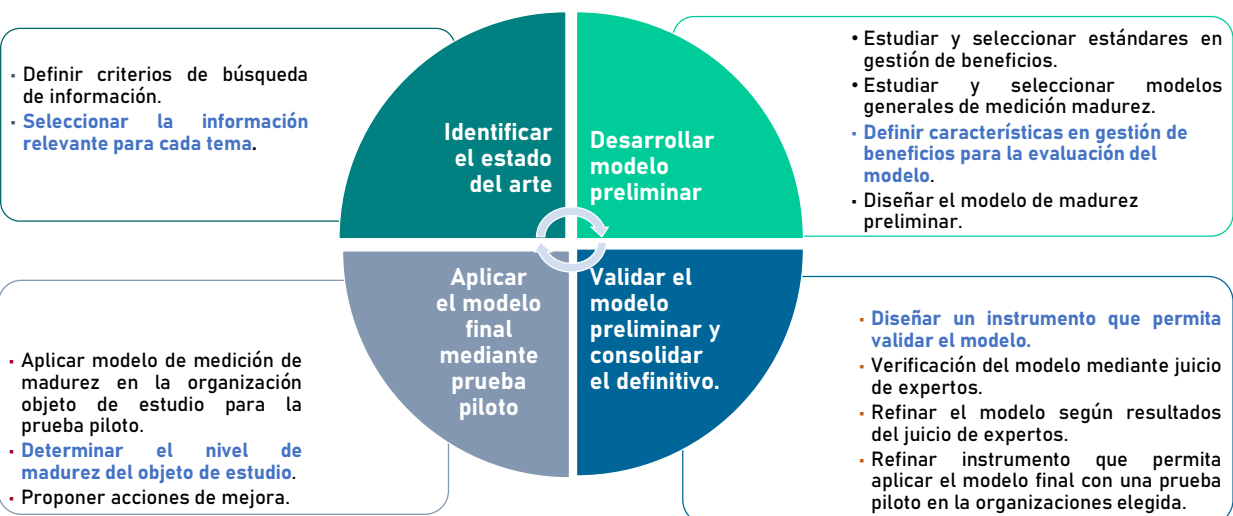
- Definir criterios de búsqueda de información.
- Seleccionar la información relevante para cada tema.

Identificar el estado del arte

Desarrollar modelo preliminar

- Estudiar y seleccionar estándares en gestión de beneficios.
- Estudiar y seleccionar modelos generales de medición madurez.
- Definir características en gestión de beneficios para la evaluación del modelo.
- Diseñar el modelo de madurez preliminar.

- Aplicar modelo de medición de madurez en la organización objeto de estudio para la prueba piloto.
- Determinar el nivel de madurez del objeto de estudio.
- Proponer acciones de mejora.

Aplicar el modelo final mediante prueba piloto

Validar el modelo preliminar y consolidar el definitivo.

- Diseñar un instrumento que permita validar el modelo.
- Verificación del modelo mediante juicio de expertos.
- Refinar el modelo según resultados del juicio de expertos.
- Refinar instrumento que permita aplicar el modelo final con una prueba piloto en la organizaciones elegida.